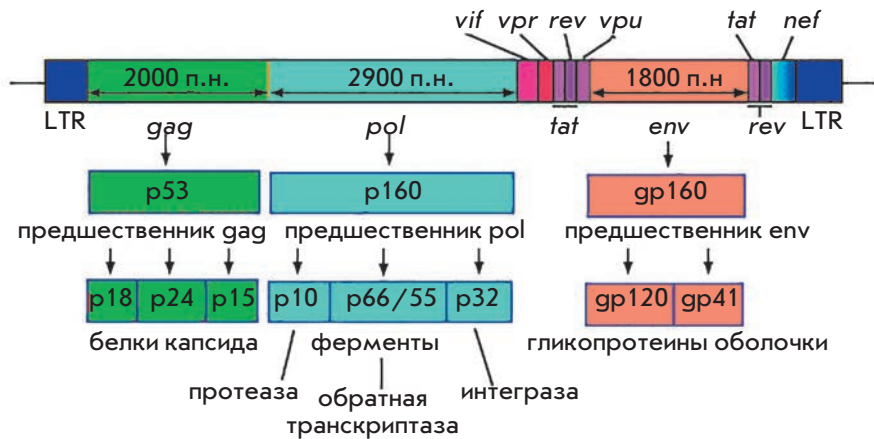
vif vpr rev vpu tat nef

2000 п.н. 2900 п.н. 1800 п.н

LTR gag pol tat env rev LTR

p53
предшественник gag

p160
предшественник pol

gp160
предшественник env

p18 p24 p15
белки капсида

p10 p66/55 p32
ферменты

gp120 gp41
гликопротеины оболочки

протеаза
обратная транскриптаза
интеграза